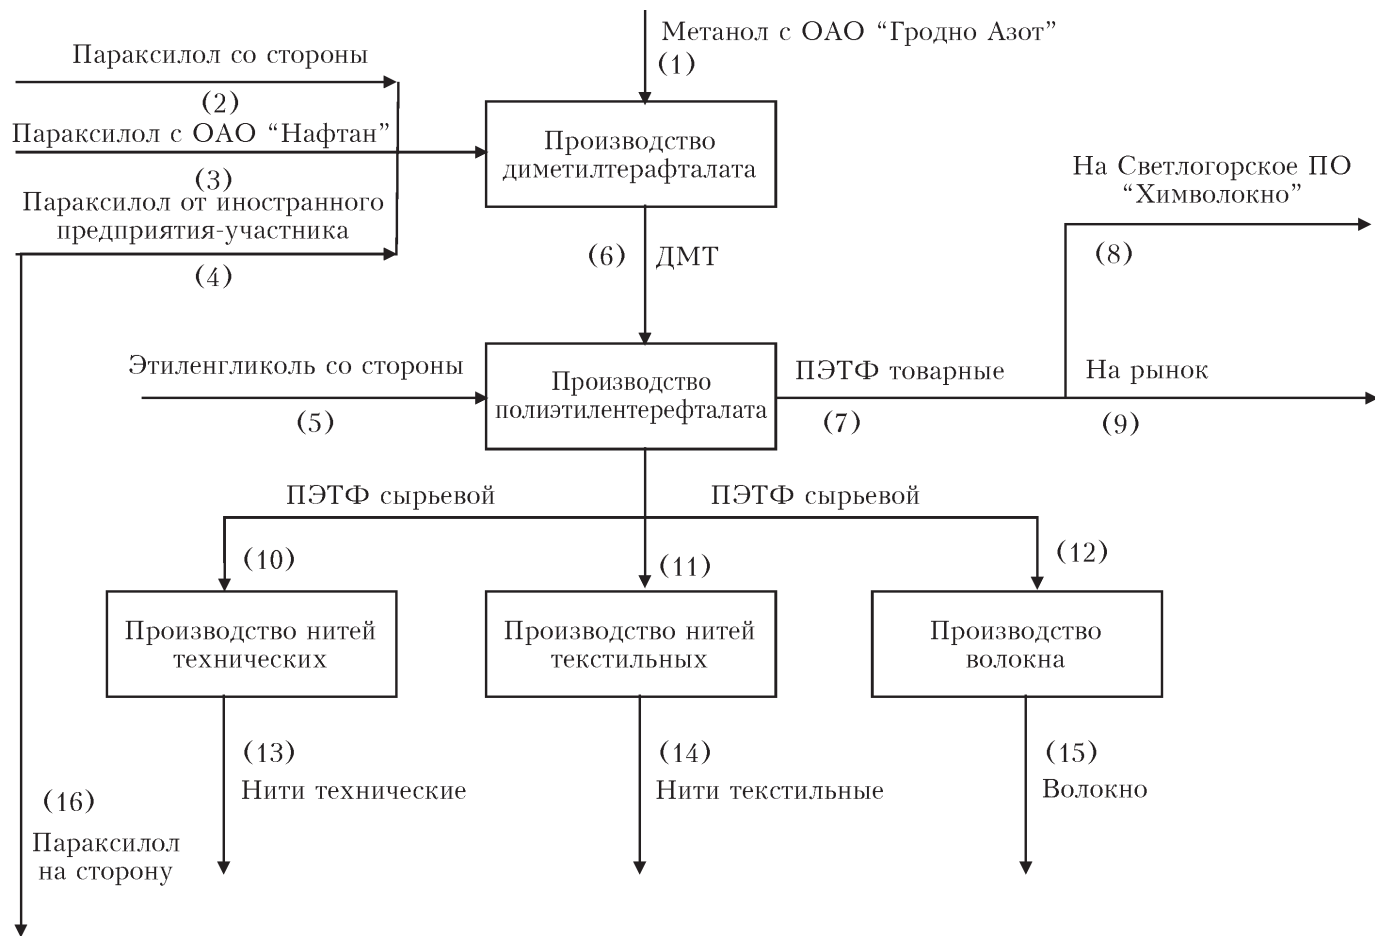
Метанол с ОАО “Гродно Азот”
(1)

Параксилол со стороны
(2)
Параксилол с ОАО “Нафтан”
(3)
Параксилол от иностранного предприятия-участника
(4)

Производство диметилтерафталата

На Светлогорское ПО “Химволокно”
(8)

(6) ДМТ

Этиленгликоль со стороны
(5)

Производство полиэтилентерефталата

ПЭТФ товарные
(7)

На рынок
(9)

ПЭТФ сырьевой
ПЭТФ сырьевой

(10)
(11)
(12)

Производство нитей технических

Производство нитей текстильных

Производство волокна

(13)
Нити технические

(14)
Нити текстильные

(15)
Волокно

(16)
Параксилол на сторону